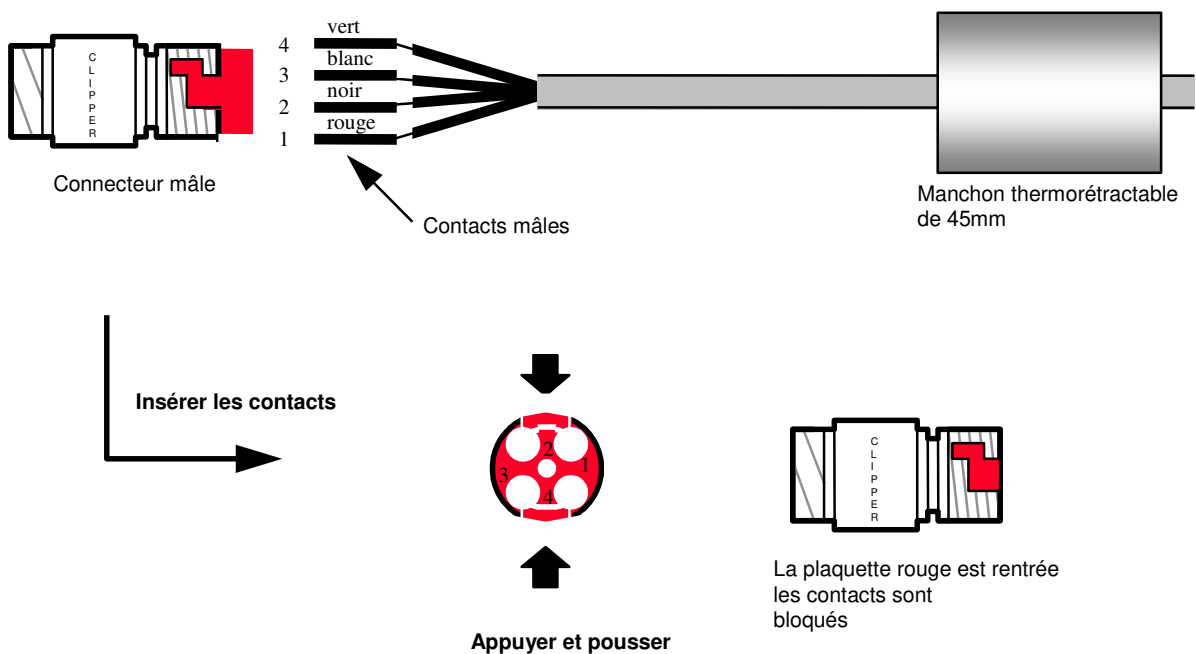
CLIPPER

4 vert
3 blanc
2 noir
1 rouge

Connecteur mâle

Contacts mâles

Manchon thermorétractable de 45mm

Insérer les contacts

2
3
1
4

CLIPPER

La plaquette rouge est rentrée les contacts sont bloqués

Appuyer et pousser